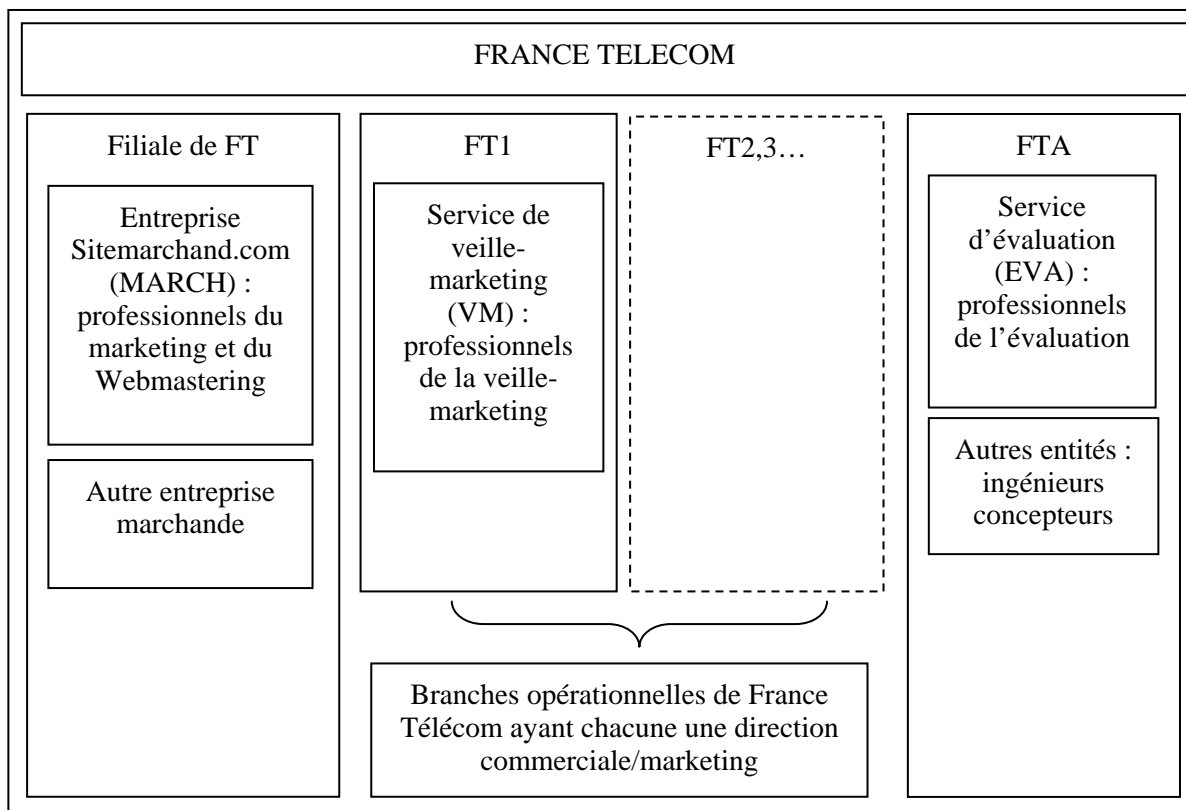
FRANCE TELECOM

Filiale de FT

Entreprise Sitemarchand.com (MARCH) : professionnels du marketing et du Webmastering

Autre entreprise marchande

FT1

Service de veille-marketing (VM) : professionnels de la veille-marketing

FT2,3…

FTA

Service d'évaluation (EVA) : professionnels de l'évaluation

Autres entités : ingénieurs concepteurs

Branches opérationnelles de France Télécom ayant chacune une direction commerciale/marketing